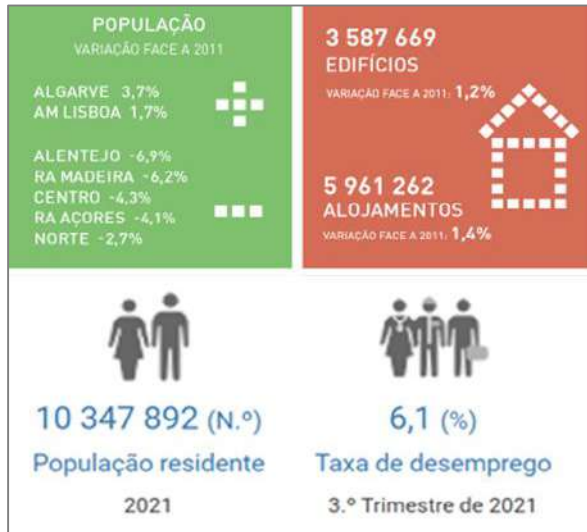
POPULAÇÃO
VARIAÇÃO FACE A 2011

ALGARVE 3,7%
AM LISBOA 1,7%

ALENTEJO -6,9%
RA MADEIRA -6,2%
CENTRO -4,3%
RA AÇORES -4,1%
NORTE -2,7%

3 587 669
EDIFÍCIOS
VARIAÇÃO FACE A 2011: 1,2%

5 961 262
ALOJAMENTOS
VARIAÇÃO FACE A 2011: 1,4%

10 347 892 (N.º)
População residente
2021

6,1 (%)
Taxa de desemprego
3.º Trimestre de 2021